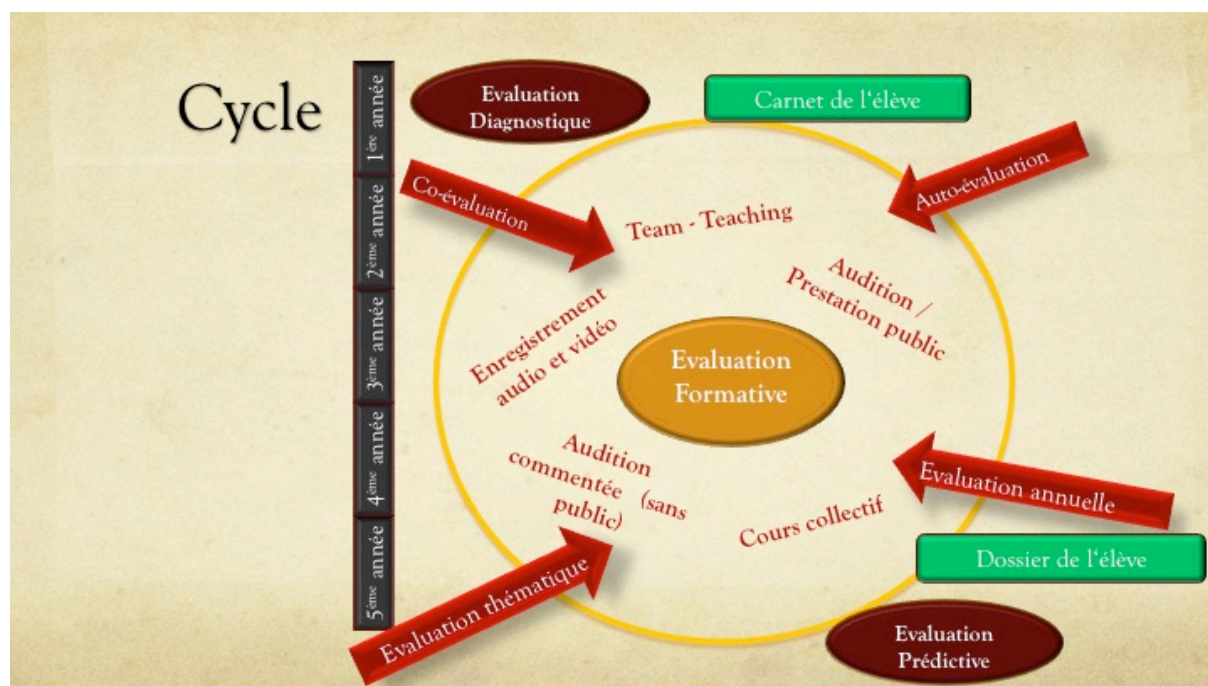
Cycle

$1^{ère}$ année

$2^{ème}$ année

$3^{ème}$ année

$4^{ème}$ année

$5^{ème}$ année

Evaluation Diagnostique

Carnet de l'élève

Auto-évaluation

Co-évaluation

Team - Teaching

Audition / Prestation public

Enregistrement audio et vidéo

Evaluation Formative

Audition commentée (sans public)

Cours collectif

Evaluation annuelle

Dossier de l'élève

Evaluation thématique

Evaluation Prédictive